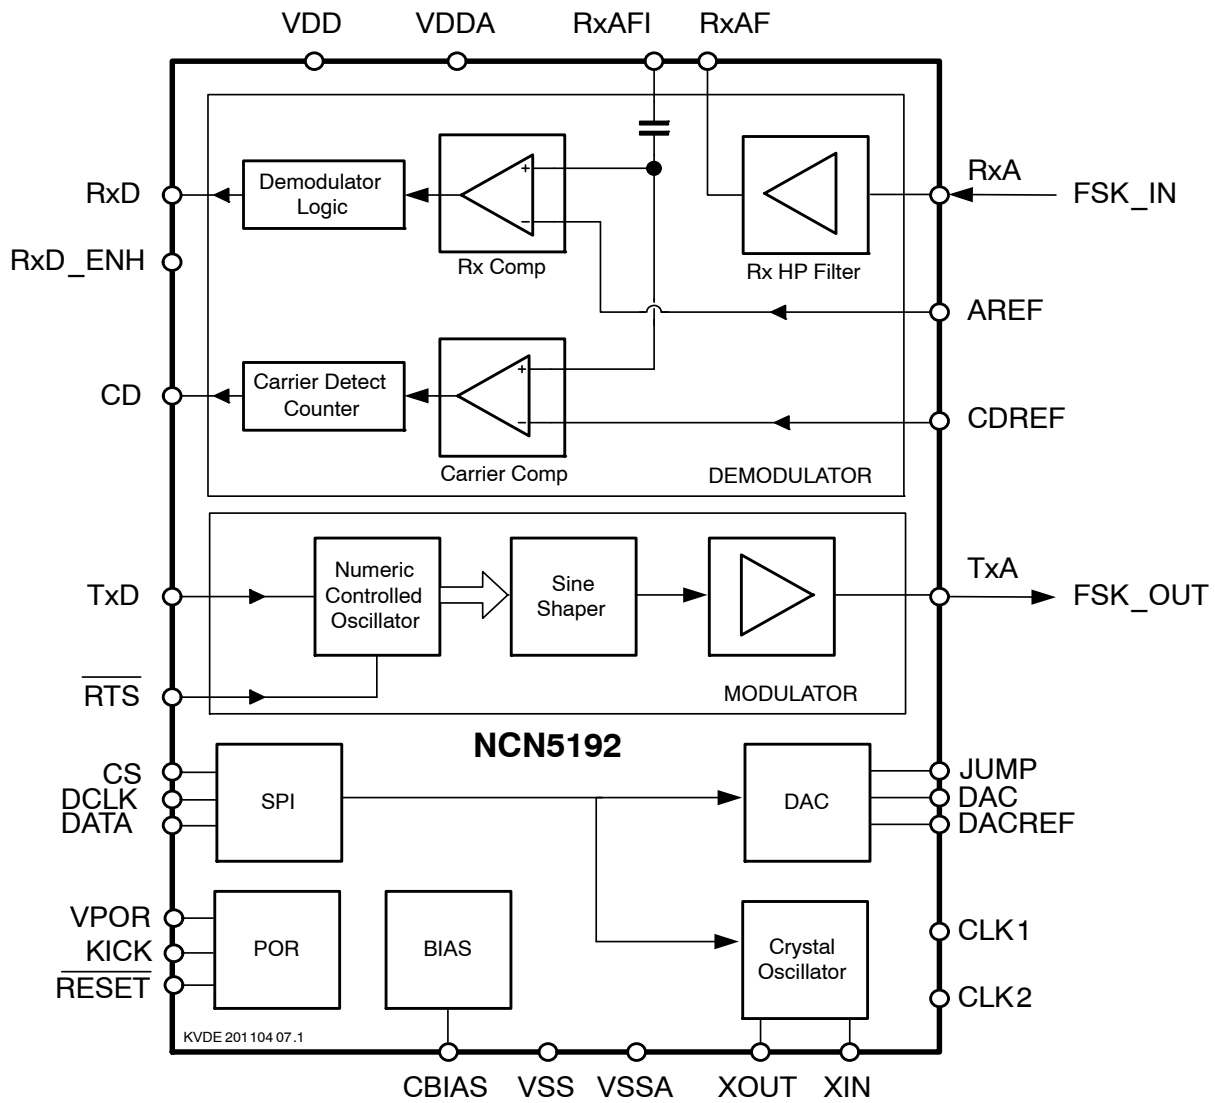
VDD VDDA RxAFI RxAF

RxD
Demodulator Logic
+
−
Rx Comp
Rx HP Filter
RxA
FSK_IN

RxD_ENH

AREF

CD
Carrier Detect Counter
+
−
Carrier Comp
CDREF
DEMODULATOR

TxD
Numeric Controlled Oscillator
Sine Shaper
TxA
FSK_OUT

$\overline{RTS}$
MODULATOR

NCN5192

CS
DCLK
DATA
SPI
DAC
JUMP
DAC
DACREF

VPOR
KICK
$\overline{RESET}$
POR
BIAS
Crystal Oscillator
CLK1
CLK2

KVDE 201104 07.1

CBIAS VSS VSSA XOUT XIN